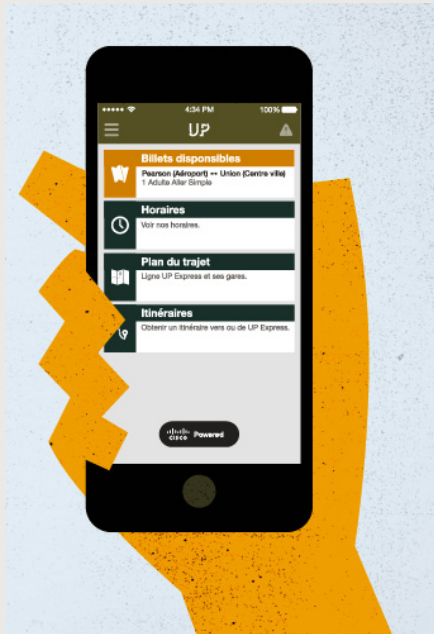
4:34 PM 100%

UP

Billets disponibles
Pearson (Aéroport) ↔ Union (Centre ville)
1 Adulte Aller Simple

Horaires
Voir nos horaires.

Plan du trajet
Ligne UP Express et ses gares.

Itinéraires
Obtenir un itinéraire vers ou de UP Express.

cisco Powered